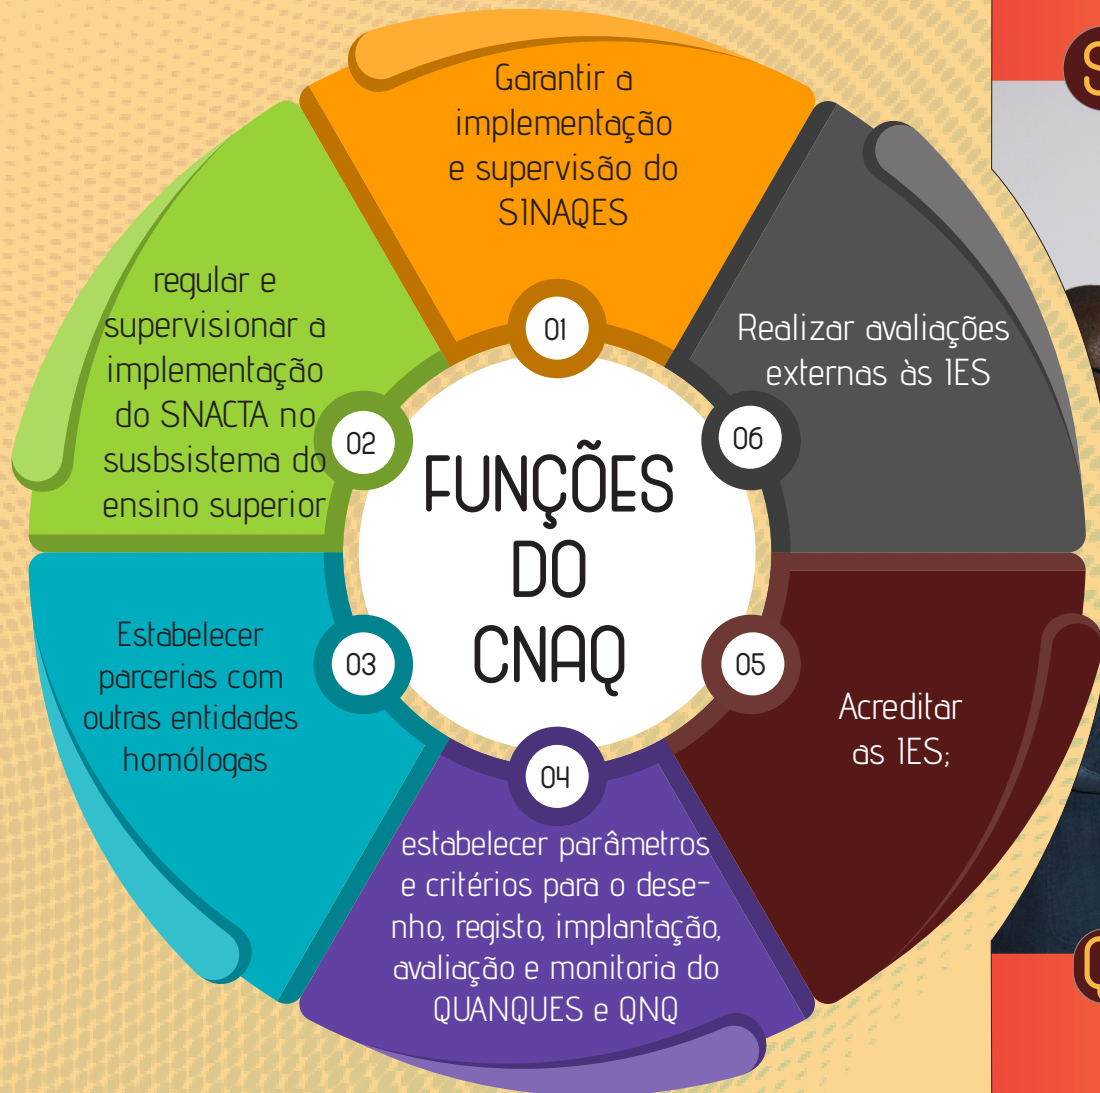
FUNÇÕES DO CNAQ

01
Garantir a implementação e supervisão do SINAQES

02
regular e supervisionar a implementação do SNACTA no susbsistema do ensino superior

03
Estabelecer parcerias com outras entidades homólogas

04
estabelecer parâmetros e critérios para o desenho, registo, implantação, avaliação e monitoria do QUANQUES e QNQ

05
Acreditar as IES;

06
Realizar avaliações externas às IES

S

Q